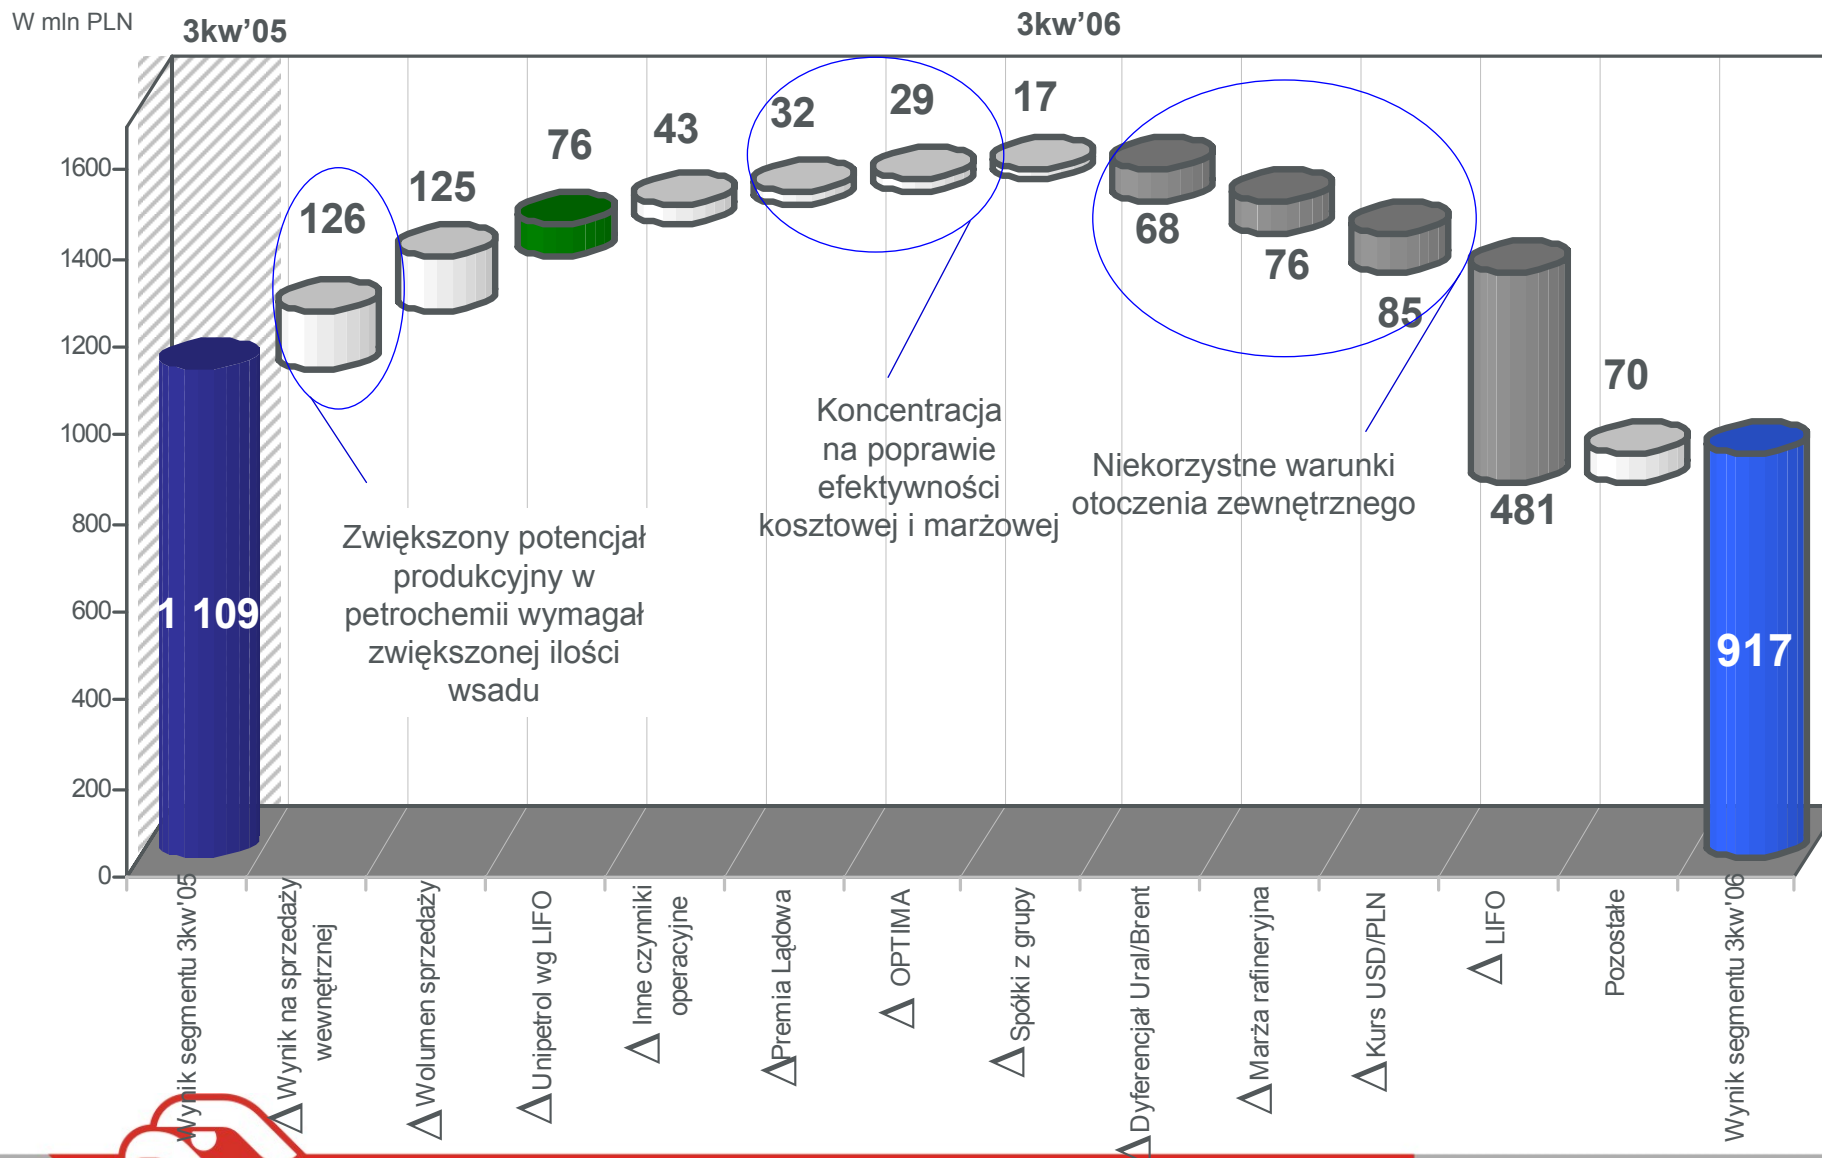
W mln PLN

3kw'05

3kw'06

1600
1400
1200
1000
800
600
400
200
0

1 109

126

125

76

43

32

29

17

68

76

85

481

70

917

Zwiększony potencjał produkcyjny w petrochemii wymagał zwiększonej ilości wsadu

Koncentracja na poprawie efektywności kosztowej i marżowej

Niekorzystne warunki otoczenia zewnętrznego

Wynik segmentu 3kw'05

Δ Wynik na sprzedaży wewnętrznej

Δ Wolumen sprzedaży

Δ Unipetrol wg LIFO

Δ Inne czynniki operacyjne

Δ Premia Lądowa

Δ OPTIMA

Δ Spółki z grupy

Δ Dyferencjał Ural/Brent

Δ Marża rafineryjna

Δ Kurs USD/PLN

Δ LIFO

Pozostałe

Wynik segmentu 3kw'06